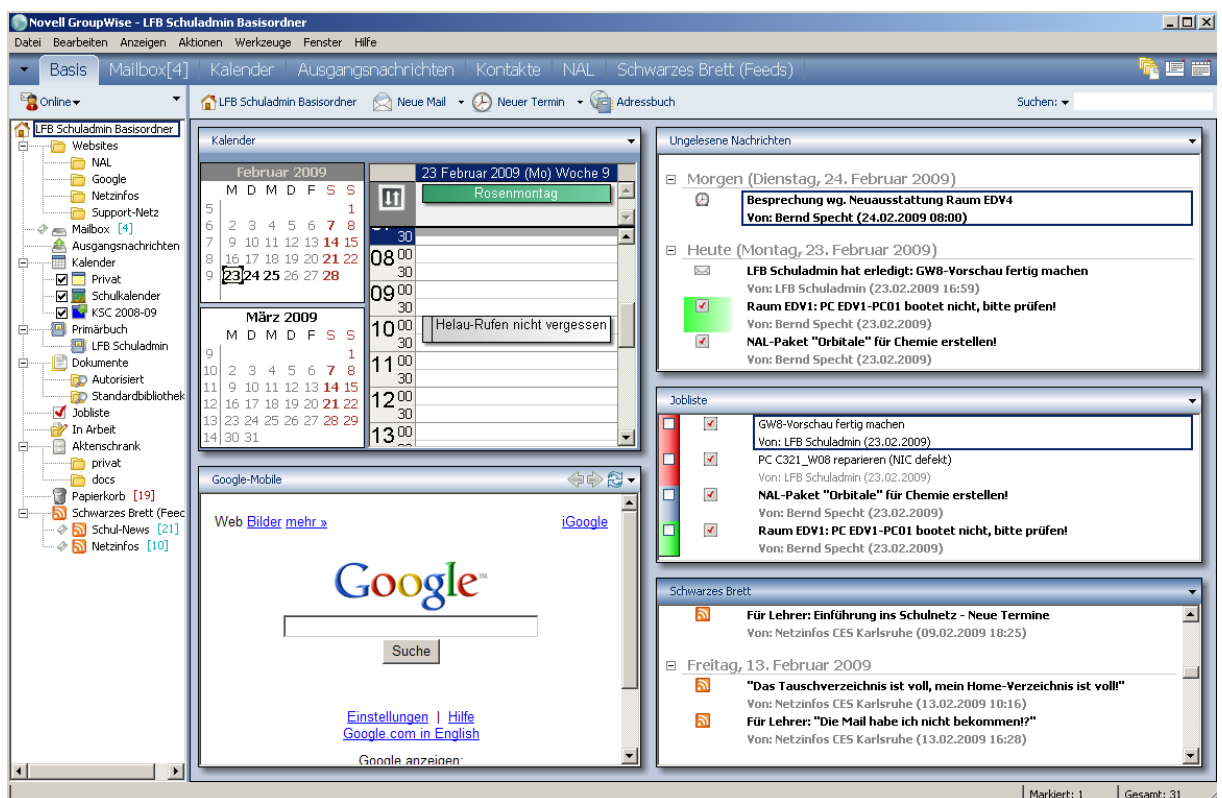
Novell GroupWise - LFB Schuladmin Basisordner

Datei Bearbeiten Anzeigen Aktionen Werkzeuge Fenster Hilfe

Basis Mailbox[4] Kalender Ausgangsnachrichten Kontakte NAL Schwarzes Brett (Feeds)

Online

LFB Schuladmin Basisordner Neue Mail Neuer Termin Adressbuch Suchen:

LFB Schuladmin Basisordner
Websites
NAL
Google
Netzinfos
Support-Netz
Mailbox [4]
Ausgangsnachrichten
Kalender
Privat
Schulkalender
KSC 2008-09
Primärbuch
LFB Schuladmin
Dokumente
Autorisiert
Standardbibliothek
Jobliste
In Arbeit
Aktenschrank
privat
docs
Papierkorb [19]
Schwarzes Brett (Feec
Schul-News [21]
Netzinfos [10]

Kalender

Februar 2009
| | M | D | M | D | F | S | S |
|---|---|---|---|---|---|---|---|
| 5 | | | | | | | 1 |
| 6 | 2 | 3 | 4 | 5 | 6 | 7 | 8 |
| 7 | 9 | 10 | 11 | 12 | 13 | 14 | 15 |
| 8 | 16 | 17 | 18 | 19 | 20 | 21 | 22 |
| 9 | 23 | 24 | 25 | 26 | 27 | 28 | |

März 2009
| | M | D | M | D | F | S | S |
|---|---|---|---|---|---|---|---|
| 9 | | | | | | | 1 |
| 10 | 2 | 3 | 4 | 5 | 6 | 7 | 8 |
| 11 | 9 | 10 | 11 | 12 | 13 | 14 | 15 |
| 12 | 16 | 17 | 18 | 19 | 20 | 21 | 22 |
| 13 | 23 | 24 | 25 | 26 | 27 | 28 | 29 |
| 14 | 30 | 31 | | | | | |

23 Februar 2009 (Mo) Woche 9
Rosenmontag
30
08 00
30
09 00
30
10 00
Helau-Rufen nicht vergessen
30
11 00
30
12 00
30
13 00

Google-Mobile

Web Bilder mehr » iGoogle

Google

Suche

Einstellungen | Hilfe
Google.com in English

Google anzeigen:

Ungelesene Nachrichten

Morgen (Dienstag, 24. Februar 2009)
Besprechung wg. Neuausstattung Raum EDV4
Von: Bernd Specht (24.02.2009 08:00)

Heute (Montag, 23. Februar 2009)
LFB Schuladmin hat erledigt: GW8-Vorschau fertig machen
Von: LFB Schuladmin (23.02.2009 16:59)
Raum EDV1: PC EDV1-PC01 bootet nicht, bitte prüfen!
Von: Bernd Specht (23.02.2009)
NAL-Paket "Orbitale" für Chemie erstellen!
Von: Bernd Specht (23.02.2009)

Jobliste

GW8-Vorschau fertig machen
Von: LFB Schuladmin (23.02.2009)
PC C321_W08 reparieren (NIC defekt)
Von: LFB Schuladmin (23.02.2009)
NAL-Paket "Orbitale" für Chemie erstellen!
Von: Bernd Specht (23.02.2009)
Raum EDV1: PC EDV1-PC01 bootet nicht, bitte prüfen!
Von: Bernd Specht (23.02.2009)

Schwarzes Brett

Für Lehrer: Einführung ins Schulnetz - Neue Termine
Von: Netzinfos CES Karlsruhe (09.02.2009 18:25)

Freitag, 13. Februar 2009
"Das Tauschverzeichnis ist voll, mein Home-Verzeichnis ist voll!"
Von: Netzinfos CES Karlsruhe (13.02.2009 10:16)
Für Lehrer: "Die Mail habe ich nicht bekommen!?"
Von: Netzinfos CES Karlsruhe (13.02.2009 16:28)

Markiert: 1 Gesamt: 31